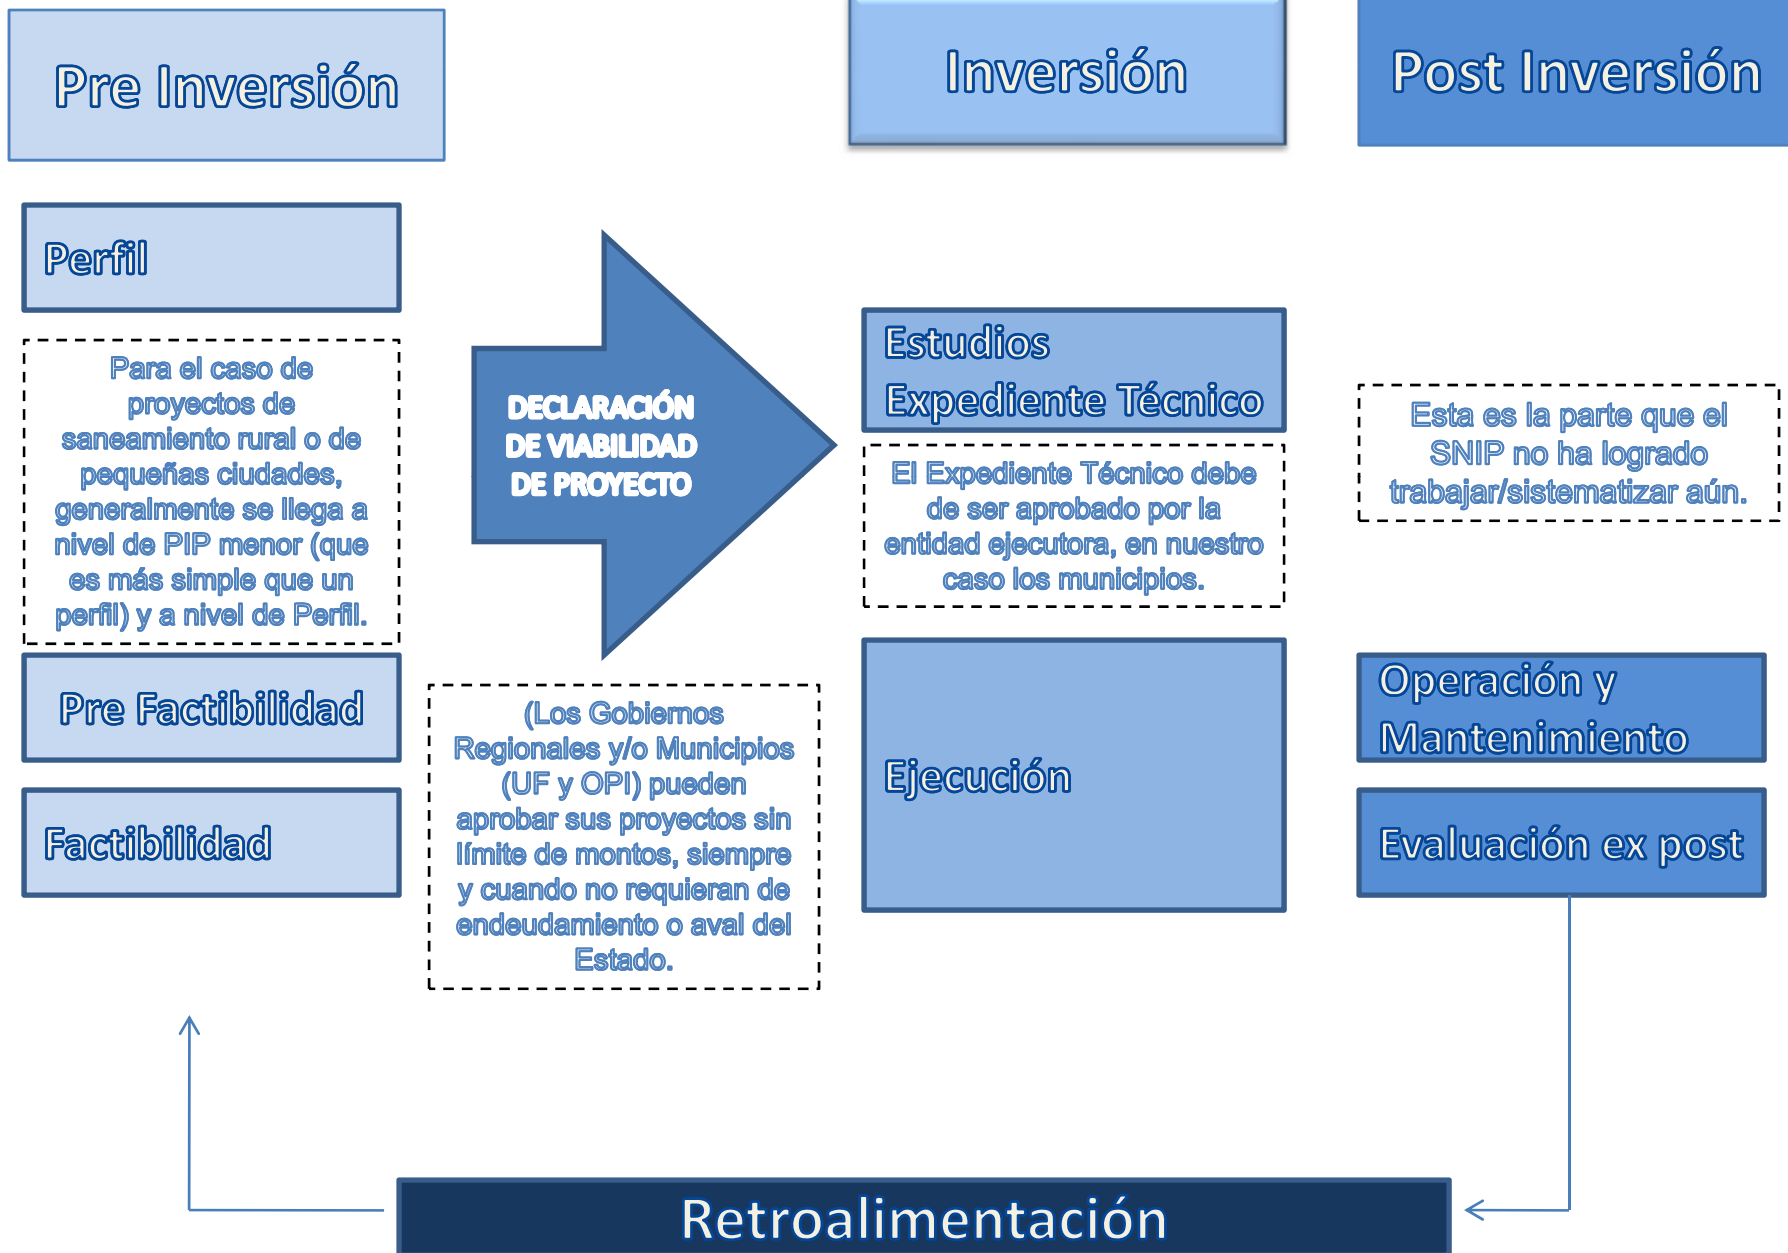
Pre Inversión

Inversión

Post Inversión

Perfil

Para el caso de proyectos de saneamiento rural o de pequeñas ciudades, generalmente se llega a nivel de PIP menor (que es más simple que un perfil) y a nivel de Perfil.

DECLARACIÓN DE VIABILIDAD DE PROYECTO

Estudios Expediente Técnico

El Expediente Técnico debe de ser aprobado por la entidad ejecutora, en nuestro caso los municipios.

Esta es la parte que el SNIP no ha logrado trabajar/sistematizar aún.

Pre Factibilidad

(Los Gobiernos Regionales y/o Municipios (UF y OPI) pueden aprobar sus proyectos sin límite de montos, siempre y cuando no requieran de endeudamiento o aval del Estado.

Ejecución

Operación y Mantenimiento

Factibilidad

Evaluación ex post

Retroalimentación